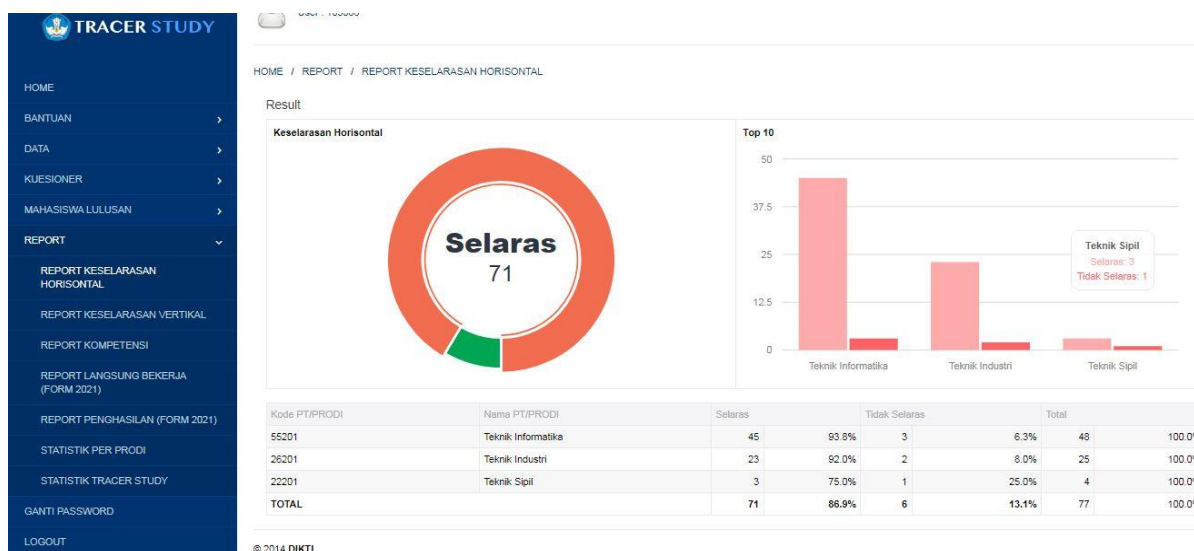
TRACER STUDY

User : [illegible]

HOME
BANTUAN
DATA
KUESIONER
MAHASISWA LULUSAN
REPORT
REPORT KESELARASAN HORISONTAL
REPORT KESELARASAN VERTIKAL
REPORT KOMPETENSI
REPORT LANGSUNG BEKERJA (FORM 2021)
REPORT PENGHASILAN (FORM 2021)
STATISTIK PER PRODI
STATISTIK TRACER STUDY
GANTI PASSWORD
LOGOUT

HOME / REPORT / REPORT KESELARASAN HORISONTAL

Result

Keselarasan Horisontal

Selaras
71

Top 10

50
37.5
25
12.5
0

Teknik Informatika
Teknik Industri
Teknik Sipil

Teknik Sipil
Selaras: 3
Tidak Selaras: 1

| Kode PT/PRODI | Nama PT/PRODI | Selaras | | Tidak Selaras | | Total | |
|---|---|---|---|---|---|---|---|
| 55201 | Teknik Informatika | 45 | 93.8% | 3 | 6.3% | 48 | 100.0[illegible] |
| 26201 | Teknik Industri | 23 | 92.0% | 2 | 8.0% | 25 | 100.0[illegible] |
| 22201 | Teknik Sipil | 3 | 75.0% | 1 | 25.0% | 4 | 100.0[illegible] |
| TOTAL | | 71 | 86.9% | 6 | 13.1% | 77 | 100.0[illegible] |

© 2014 DIKTI